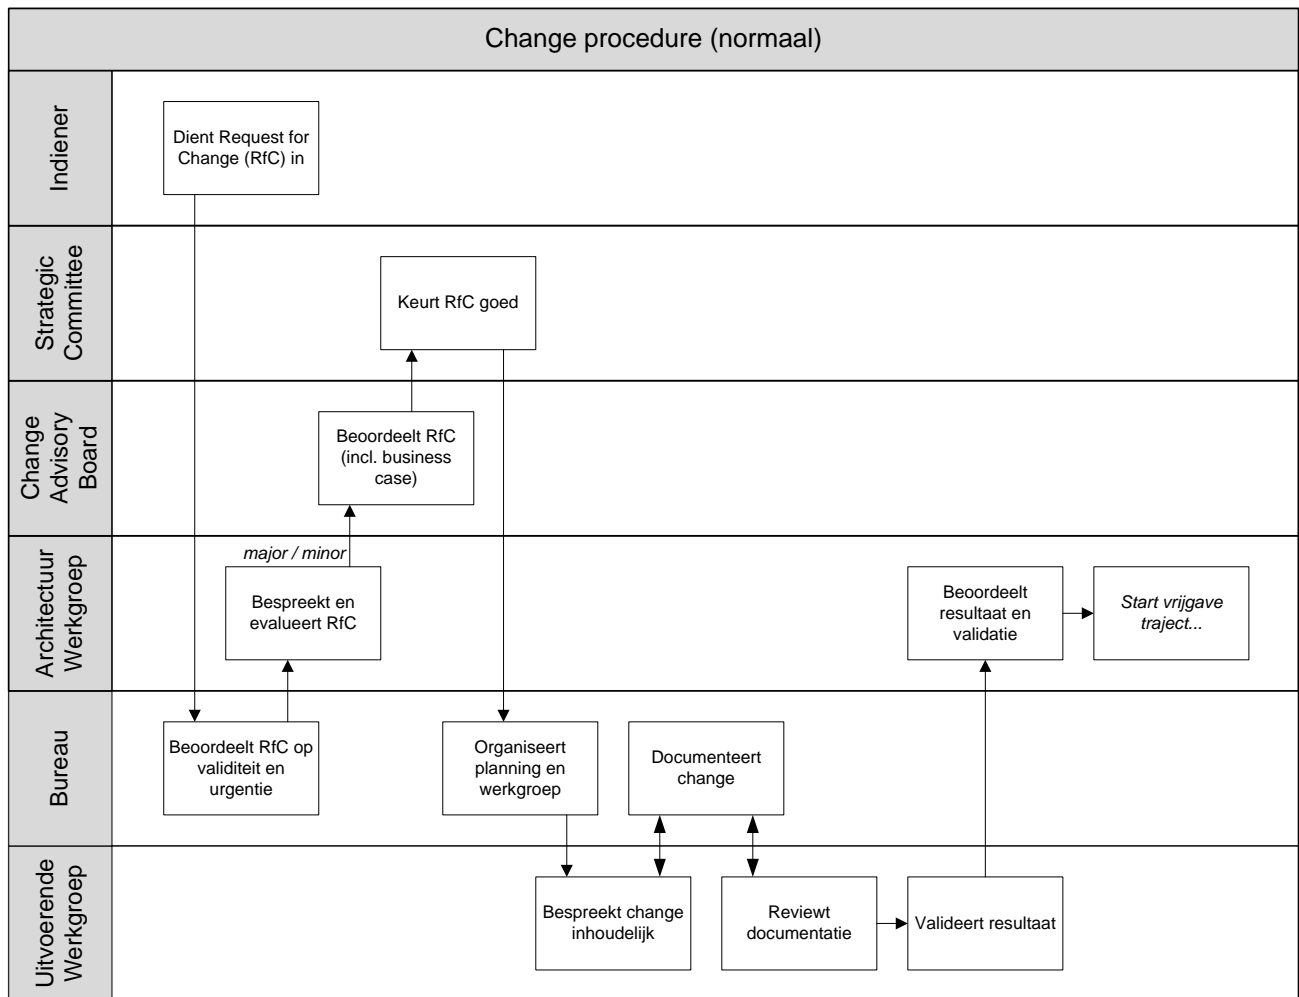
Change procedure (normaal)

Indiener

Dient Request for Change (RfC) in

Strategic Committee

Keurt RfC goed

Change Advisory Board

Beoordeelt RfC (incl. business case)

Architectuur Werkgroep

*major / minor*

Bespreekt en evalueert RfC

Beoordeelt resultaat en validatie

*Start vrijgave traject...*

Bureau

Beoordeelt RfC op validiteit en urgentie

Organiseert planning en werkgroep

Documenteert change

Uitvoerende Werkgroep

Bespreekt change inhoudelijk

Reviewt documentatie

Valideert resultaat